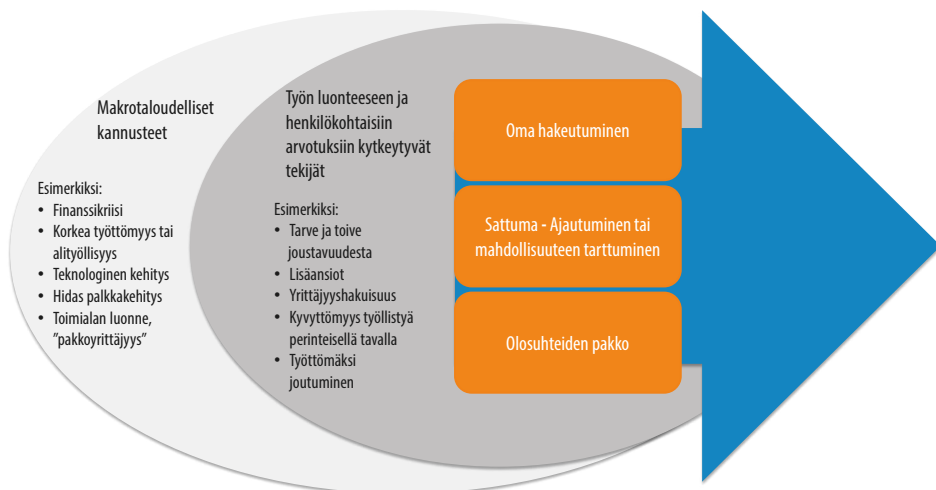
Makrotaloudelliset kannusteet

Esimerkiksi:
- Finanssikriisi
- Korkea työttömyys tai alityöllisyys
- Teknologinen kehitys
- Hidas palkkakehitys
- Toimialan luonne, "pakkoyrittäjyys"

Työn luonteeseen ja henkilökohtaisiin arvotuksiin kytkeytyvät tekijät

Esimerkiksi:
- Tarve ja toive joustavuudesta
- Lisäansiot
- Yrittäjyyshakuisuus
- Kyvyttömyys työllistyä perinteisellä tavalla
- Työttömäksi joutuminen

Oma hakeutuminen

Sattuma - Ajautuminen tai mahdollisuuteen tarttuminen

Olosuhteiden pakko